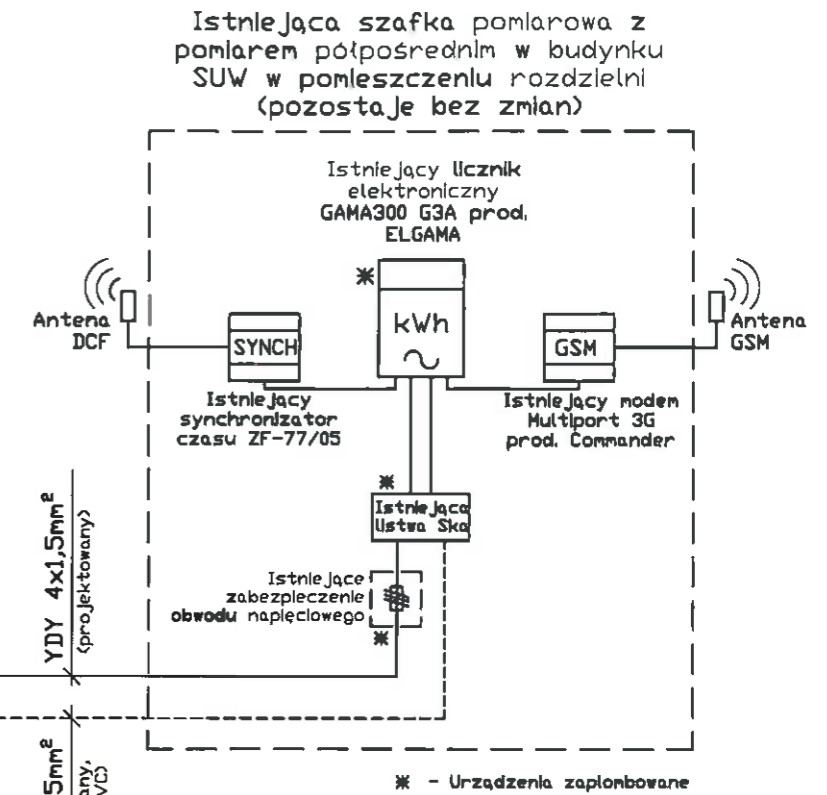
Istniejąca szafka pomiarowa z pomiarem półpośrednim w budynku SUW w pomieszczeniu rozdzielni (pozostaje bez zmian)

Istniejący licznik elektroniczny GAMA300 G3A prod. ELGAMA

✱

kWh

Antena DCF

SYNCH

GSM

Antena GSM

Istniejący synchronizator czasu ZF-77/05

Istniejący modem Multiport 3G prod. Commander

✱

Istniejąca listwa Ska

Istniejące zabezpieczenie obwodu napięciowego

✱

YDY 4x1,5mm$^2$
(projektowany)

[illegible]5mm$^2$
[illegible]any,
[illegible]YC)

✱ - Urządzenia zaplombowane